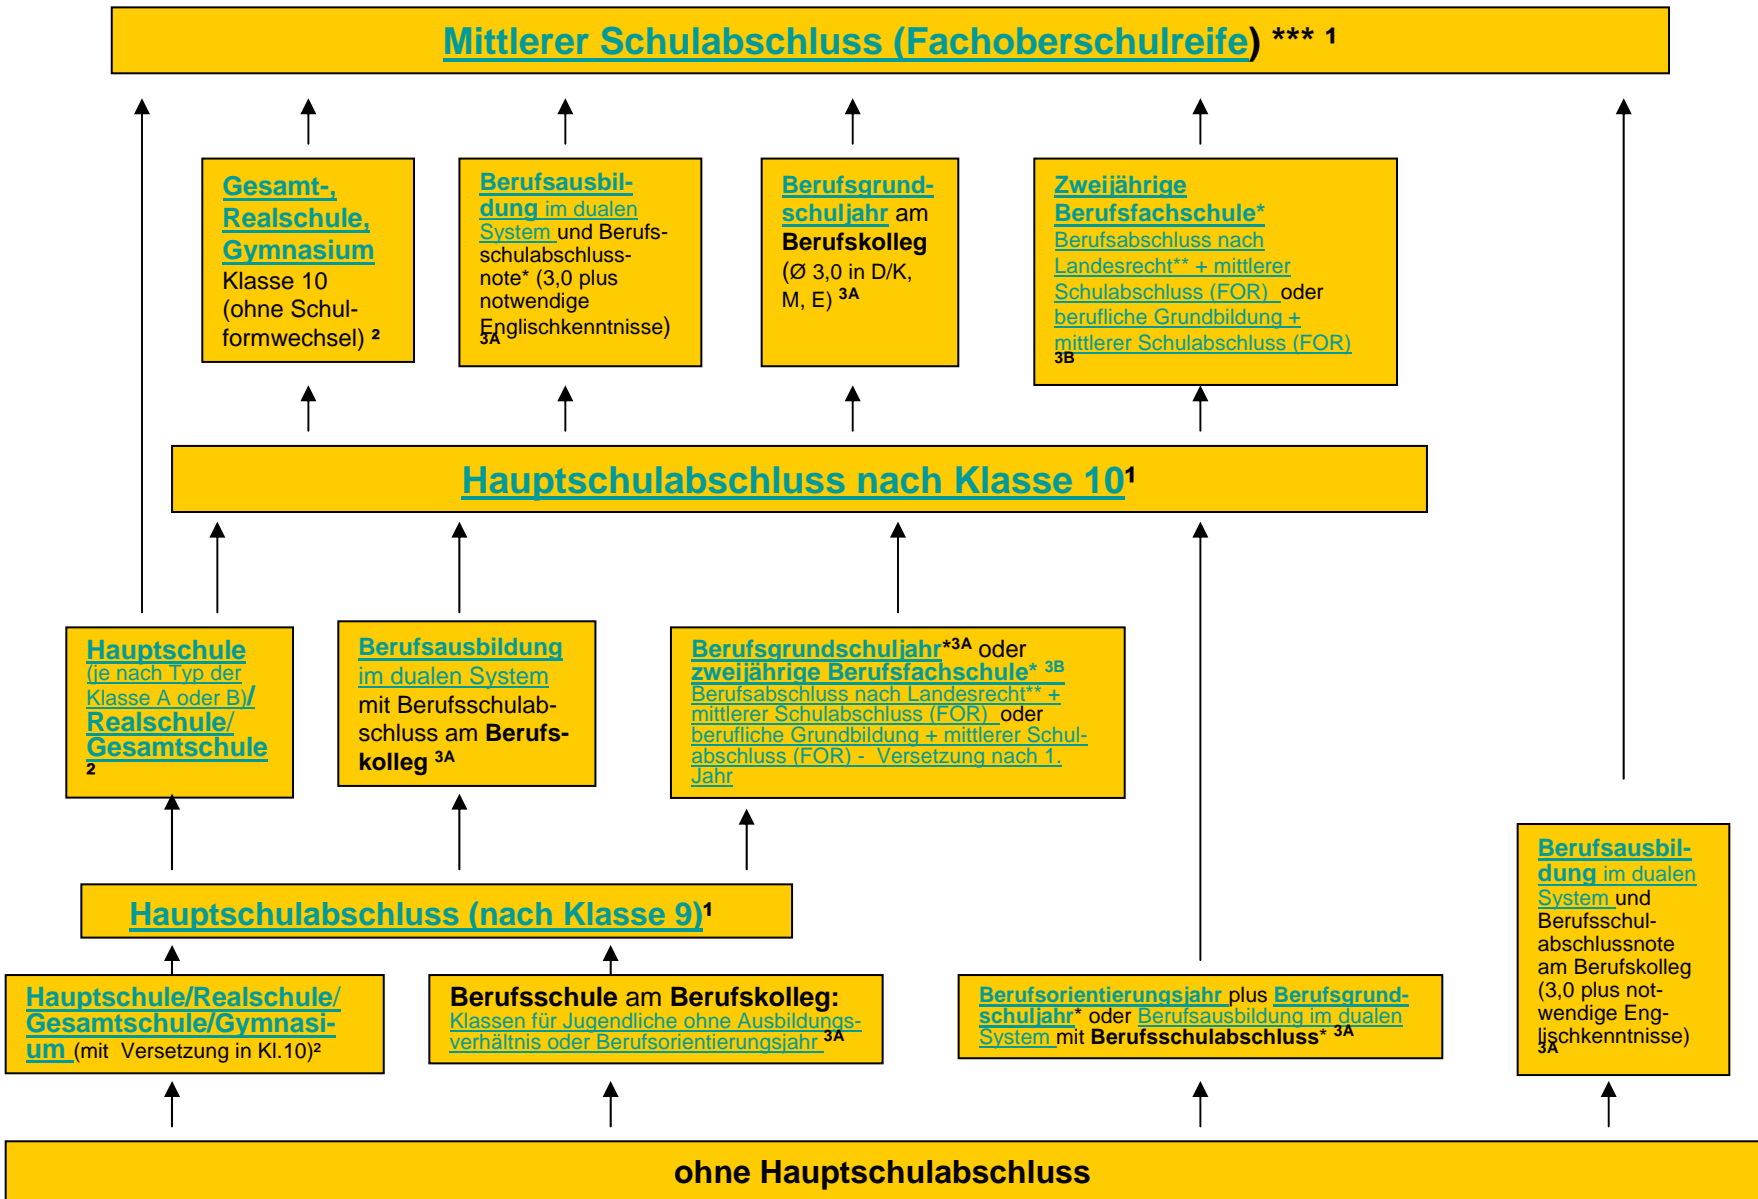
Mittlerer Schulabschluss (Fachoberschulreife) *** 1

Gesamt-, Realschule, Gymnasium Klasse 10 (ohne Schulformwechsel) ²

Berufsausbildung im dualen System und Berufsschulabschlussnote* (3,0 plus notwendige Englischkenntnisse) 3A

Berufsgrundschuljahr am Berufskolleg (Ø 3,0 in D/K, M, E) 3A

Zweijährige Berufsfachschule* Berufsabschluss nach Landesrecht** + mittlerer Schulabschluss (FOR) oder berufliche Grundbildung + mittlerer Schulabschluss (FOR) 3B

Hauptschulabschluss nach Klasse 10¹

Hauptschule (je nach Typ der Klasse A oder B)/ Realschule/ Gesamtschule ²

Berufsausbildung im dualen System mit Berufsschulabschluss am Berufskolleg 3A

Berufsgrundschuljahr*3A oder zweijährige Berufsfachschule* 3B Berufsabschluss nach Landesrecht** + mittlerer Schulabschluss (FOR) oder berufliche Grundbildung + mittlerer Schulabschluss (FOR) - Versetzung nach 1. Jahr

Hauptschulabschluss (nach Klasse 9)¹

Hauptschule/Realschule/ Gesamtschule/Gymnasium (mit Versetzung in Kl.10)²

Berufsschule am Berufskolleg: Klassen für Jugendliche ohne Ausbildungsverhältnis oder Berufsorientierungsjahr 3A

Berufsorientierungsjahr plus Berufsgrundschuljahr* oder Berufsausbildung im dualen System mit Berufsschulabschluss* 3A

Berufsausbildung im dualen System und Berufsschulabschlussnote am Berufskolleg (3,0 plus notwendige Englischkenntnisse) 3A

ohne Hauptschulabschluss